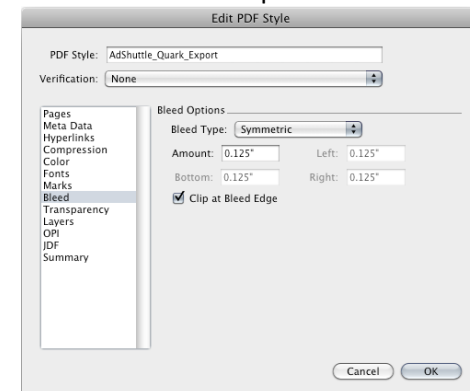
Edit PDF Style

PDF Style: AdShuttle_Quark_Export

Verification: None

Pages
Meta Data
Hyperlinks
Compression
Color
Fonts
Marks
Bleed
Transparency
Layers
OPI
JDF
Summary

Bleed Options

Bleed Type: Symmetric

Amount: 0.125"

Left: 0.125"

Bottom: 0.125"

Right: 0.125"

Clip at Bleed Edge

Cancel

OK